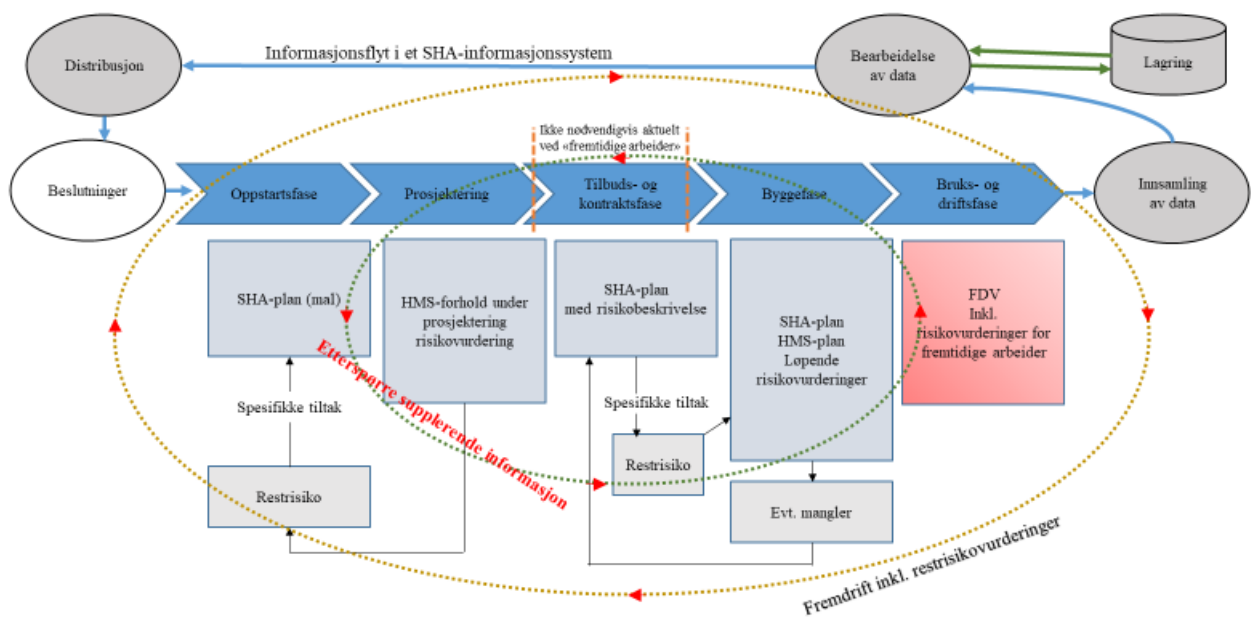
Distribusjon

Informasjonsflyt i et SHA-informasjonssystem

Bearbeidelse av data

Lagring

Ikke nødvendigvis aktuelt ved «fremtidige arbeider»

Beslutninger

Oppstartsfase

Prosjektering

Tilbuds- og kontraktsfase

Byggefase

Bruks- og driftsfase

Innsamling av data

SHA-plan (mal)

HMS-forhold under prosjektering risikovurdering

SHA-plan med risikobeskrivelse

SHA-plan HMS-plan Løpende risikovurderinger

FDV Inkl. risikovurderinger for fremtidige arbeider

Etterspørre supplerende informasjon

Spesifikke tiltak

Spesifikke tiltak

Restrisiko

Restrisiko

Evt. mangler

Fremdrift inkl. restrisikovurderinger